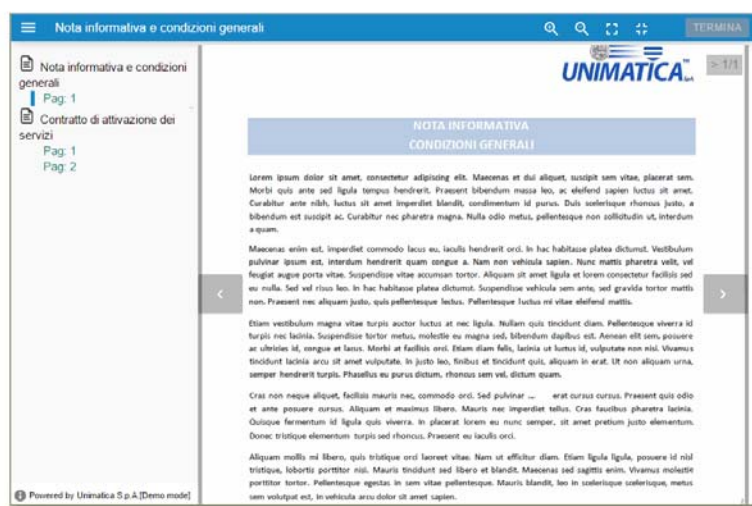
Nota informativa e condizioni generali

TERMINA

Nota informativa e condizioni generali
Pag: 1
Contratto di attivazione dei servizi
Pag: 1
Pag: 2

Powered by Unimatica S.p.A.[Demo mode]

UNIMATICA

> 1/1

NOTA INFORMATIVA
CONDIZIONI GENERALI

Lorem ipsum dolor sit amet, consectetur adipiscing elit. Maecenas et dui aliquet, suscipit sem vitae, placerat sem. Morbi quis ante sed ligula tempus hendrerit. Praesent bibendum massa leo, ac eleifend sapien luctus sit amet. Curabitur ante nibh, luctus sit amet imperdiet blandit, condimentum id purus. Duis scelerisque rhoncus justo, a bibendum est suscipit ac. Curabitur nec pharetra magna. Nulla odio metus, pellentesque non sollicitudin ut, interdum a quam.

Maecenas enim est, imperdiet commodo lacus eu, iaculis hendrerit orci. In hac habitasse platea dictumst. Vestibulum pulvinar ipsum est, interdum hendrerit quam congue a. Nam non vehicula sapien. Nunc mattis pharetra velit, vel feugiat augue porta vitae. Suspendisse vitae accumsan tortor. Aliquam sit amet ligula et lorem consectetur facilisis sed eu nulla. Sed vel risus leo. In hac habitasse platea dictumst. Suspendisse vehicula sem ante, sed gravida tortor mattis non. Praesent nec aliquam justo, quis pellentesque lectus. Pellentesque luctus mi vitae eleifend mattis.

Etiam vestibulum magna vitae turpis auctor luctus at nec ligula. Nullam quis tincidunt diam. Pellentesque viverra id turpis nec lacinia. Suspendisse tortor metus, molestie eu magna sed, bibendum dapibus est. Aenean elit sem, posuere ac ultricies id, congue et lacus. Morbi at facilisis orci. Etiam diam felis, lacinia ut luctus id, vulputate non nisi. Vivamus tincidunt lacinia arcu sit amet vulputate. In justo leo, finibus et tincidunt quis, aliquam in erat. Ut non aliquam urna, semper hendrerit turpis. Phasellus eu purus dictum, rhoncus sem vel, dictum quam.

Cras non neque aliquet, facilisis mauris nec, commodo orci. Sed pulvinar ... erat cursus cursus. Praesent quis odio et ante posuere cursus. Aliquam et maximus libero. Mauris nec imperdiet tellus. Cras faucibus pharetra lacinia. Quisque fermentum id ligula quis viverra. In placerat lorem eu nunc semper, sit amet pretium justo elementum. Donec tristique elementum turpis sed rhoncus. Praesent eu iaculis orci.

Aliquam mollis mi libero, quis tristique orci laoreet vitae. Nam ut efficitur diam. Etiam ligula ligula, posuere id nisl tristique, lobortis porttitor nisi. Mauris tincidunt sed libero et blandit. Maecenas sed sagittis enim. Vivamus molestie porttitor tortor. Pellentesque egestas in sem vitae pellentesque. Mauris blandit, leo in scelerisque scelerisque, metus sem volutpat est, in vehicula arcu dolor sit amet sapien.